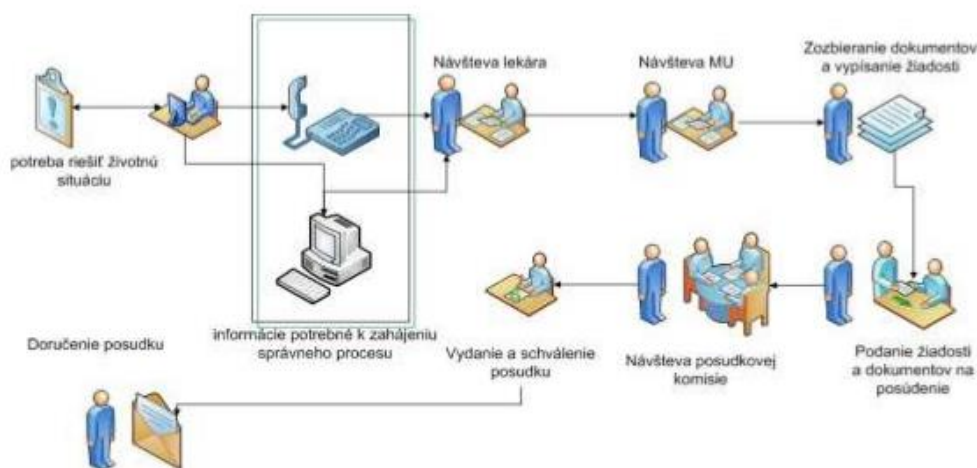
potreba riešiť životnú situáciu

informácie potrebné k zahájeniu správneho procesu

Návšteva lekára

Návšteva MU

Zozbieranie dokumentov a vypísanie žiadosti

Podanie žiadosti a dokumentov na posúdenie

Návšteva posudkovej komisie

Vydanie a schválenie posudku

Doručenie posudku